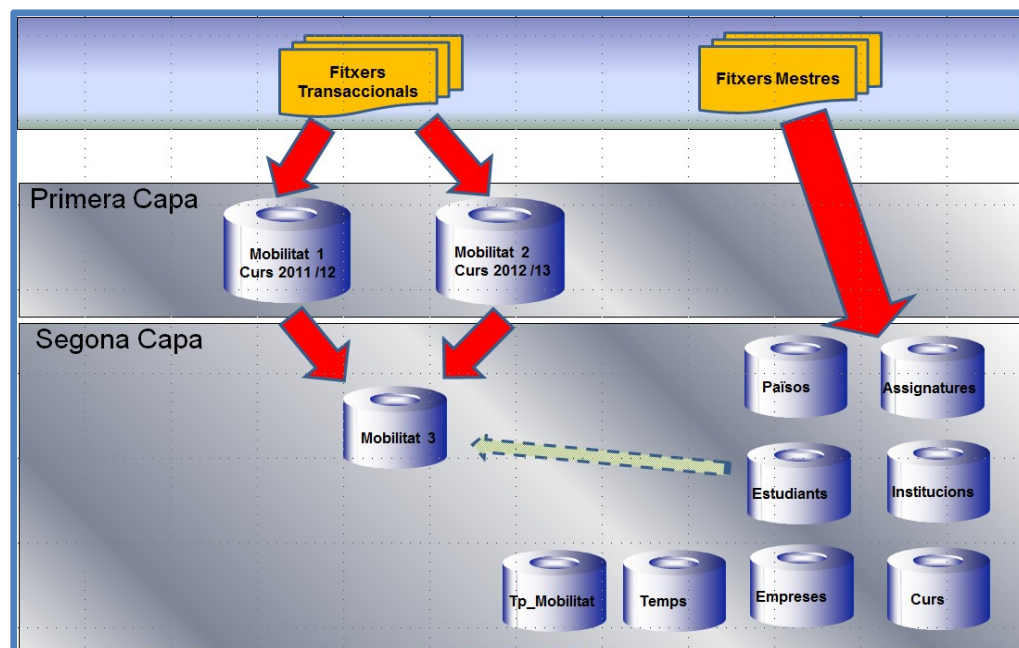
Fitxers Transaccionals

Fitxers Mestres

Primera Capa

Mobilitat 1 Curs 2011 /12

Mobilitat 2 Curs 2012 /13

Segona Capa

Països

Assignatures

Mobilitat 3

Estudiants

Institucions

Tp_Mobilitat

Temps

Empreses

Curs